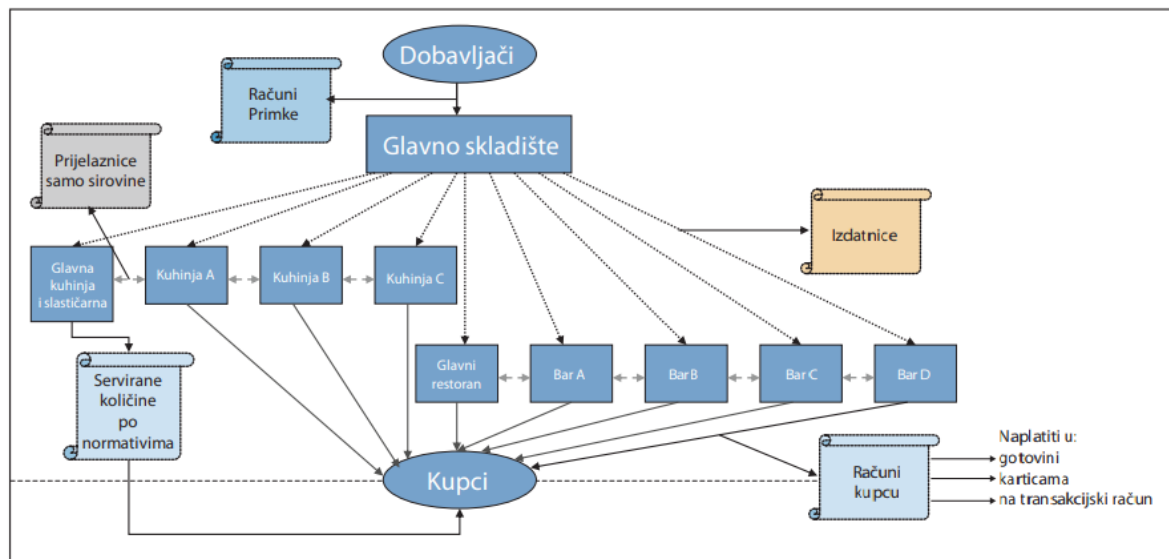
Dobavljači

Računi Primke

Glavno skladište

Prijelaznice samo sirovine

Izdatnice

Glavna kuhinja i slastičarna

Kuhinja A

Kuhinja B

Kuhinja C

Glavni restoran

Bar A

Bar B

Bar C

Bar D

Servirane količine po normativima

Kupci

Računi kupcu

Naplatiti u:
gotovini
karticama
na transakcijski račun